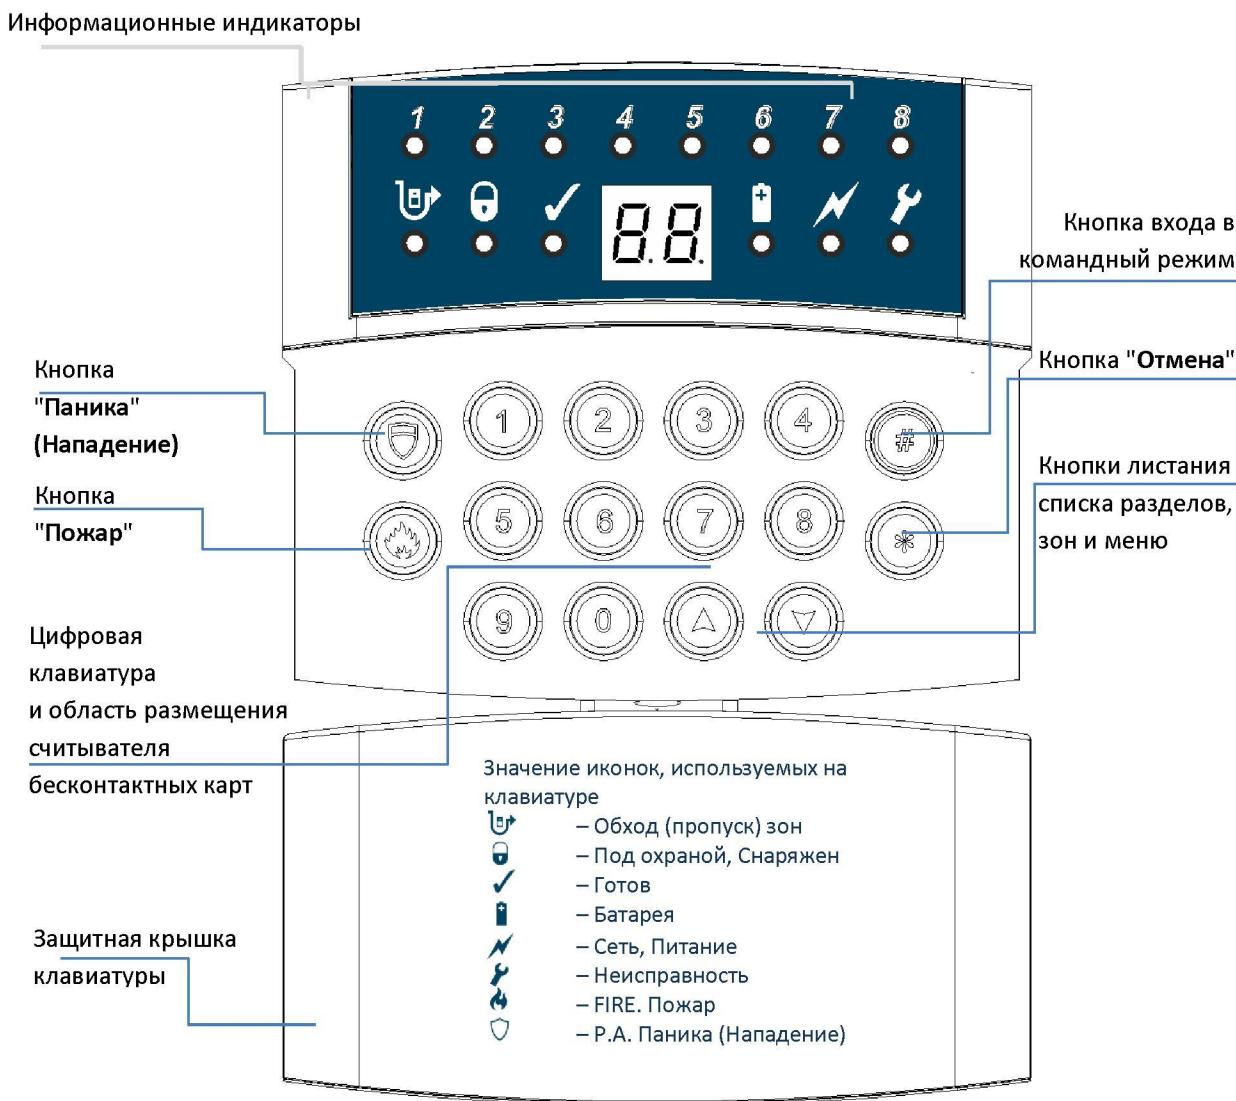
Информационные индикаторы

1 2 3 4 5 6 7 8

8.8.

Кнопка входа в командный режим

Кнопка "Паника" (Нападение)

Кнопка "Отмена"

1 2 3 4 #

Кнопки листания списка разделов, зон и меню

Кнопка "Пожар"

5 6 7 8 *

9 0

Цифровая клавиатура и область размещения считывателя бесконтактных карт

Значение иконок, используемых на клавиатуре
– Обход (пропуск) зон
– Под охраной, Снаряжен
– Готов
– Батарея
– Сеть, Питание
– Неисправность
– FIRE. Пожар
– P.A. Паника (Нападение)

Защитная крышка клавиатуры